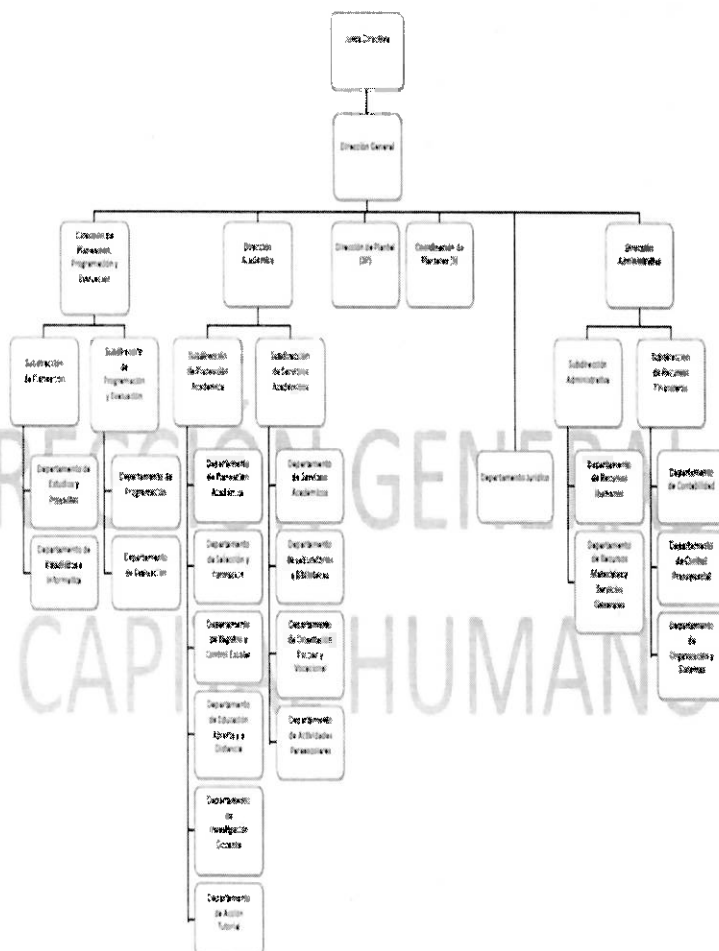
Junta Directiva

Dirección General

Dirección de Planeación, Programación y Evaluación

Dirección Académica

Dirección de Plantel (37)

Coordinación de Planteles (3)

Dirección Administrativa

Subdirección de Planeación

Subdirección de Programación y Evaluación

Subdirección de Planeación Académica

Subdirección de Servicios Académicos

Subdirección Administrativa

Subdirección de Recursos Financieros

Departamento de Estudios y Proyectos

Departamento de Estadística e Informática

Departamento de Programación

Departamento de Evaluación

Departamento de Planeación Académica

Departamento de Selección y Formación

Departamento de Registro y Control Escolar

Departamento de Educación Abierta y a Distancia

Departamento de Investigación Docente

Departamento de Acción Tutorial

Departamento de Servicios Académicos

Departamento de Laboratorios y Bibliotecas

Departamento de Orientación Escolar y Vocacional

Departamento de Actividades Paraescolares

Departamento Jurídico

Departamento de Recursos Humanos

Departamento de Recursos Materiales y Servicios Generales

Departamento de Contabilidad

Departamento de Control Presupuestal

Departamento de Organización y Sistemas

DIRECCIÓN GENERAL
CAPITAL HUMANO